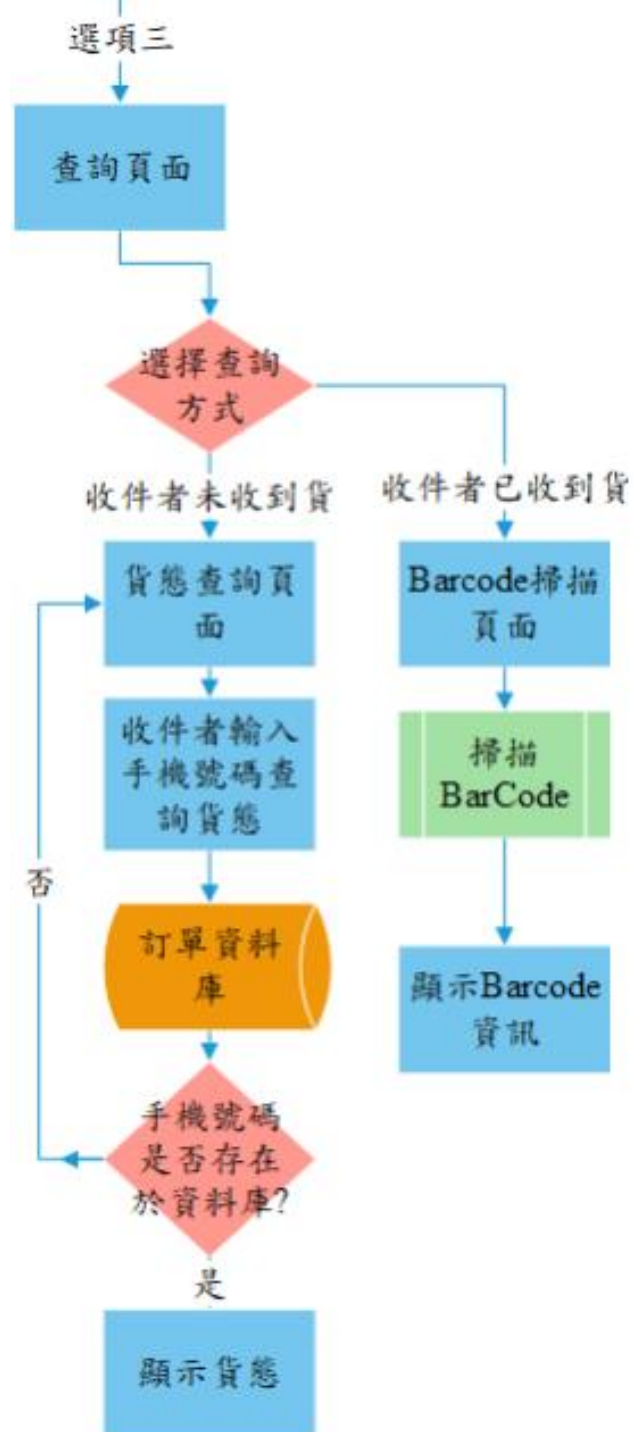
選項三

查詢頁面

選擇查詢方式

收件者未收到貨

收件者已收到貨

貨態查詢頁面

收件者輸入手機號碼查詢貨態

訂單資料庫

手機號碼是否存在於資料庫?

否

是

顯示貨態

Barcode掃描頁面

掃描BarCode

顯示Barcode資訊